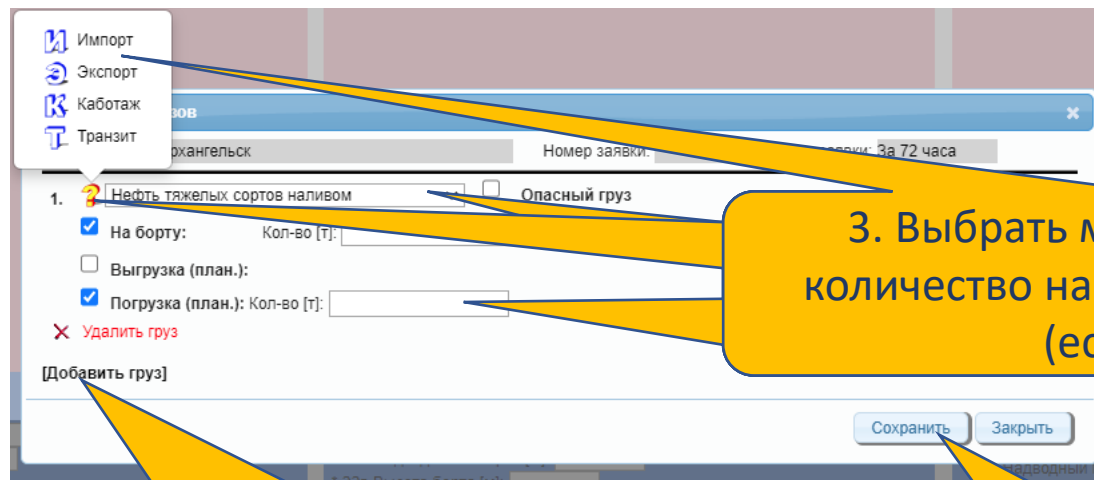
Импорт
Экспорт
Каботаж
Транзит

вов

хангельск

Номер заявки:

За 72 часа

1. Нефть тяжелых сортов наливом

Опасный груз

На борту: Кол-во [т]:

Выгрузка (план.):

Погрузка (план.): Кол-во [т]:

Удалить груз

[Добавить груз]

3. Выбрать м
количество на
(ес

Сохранить
Закрыть

надводны